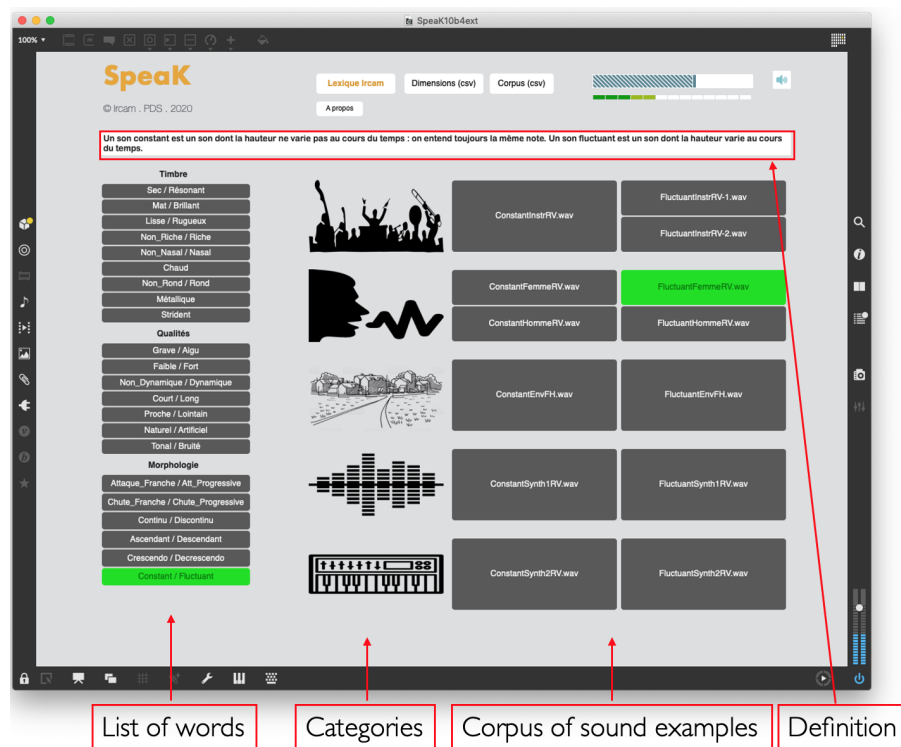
SpeaK10b4ext

100%

SpeaK

© Ircam . PDS . 2020

Lexique Ircam

Dimensions (csv)

Corpus (csv)

A propos

Un son constant est un son dont la hauteur ne varie pas au cours du temps : on entend toujours la même note. Un son fluctuant est un son dont la hauteur varie au cours du temps.

Timbre

Sec / Résonant

Mat / Brillant

Lisse / Rugueux

Non_Riche / Riche

Non_Nasal / Nasal

Chaud

Non_Rond / Rond

Métallique

Strident

Qualités

Grave / Aigu

Faible / Fort

Non_Dynamique / Dynamique

Court / Long

Proche / Lointain

Naturel / Artificiel

Tonal / Bruité

Morphologie

Attaque_Franche / Att_Progressive

Chute_Franche / Chute_Progressive

Continu / Discontinu

Ascendant / Descendant

Crescendo / Decrescendo

Constant / Fluctuant

ConstantInstrRV.wav

FluctuantInstrRV-1.wav

FluctuantInstrRV-2.wav

ConstantFemmeRV.wav

FluctuantFemmeRV.wav

ConstantHommeRV.wav

FluctuantHommeRV.wav

ConstantEnvFH.wav

FluctuantEnvFH.wav

ConstantSynth1RV.wav

FluctuantSynth1RV.wav

ConstantSynth2RV.wav

FluctuantSynth2RV.wav

List of words

Categories

Corpus of sound examples

Definition